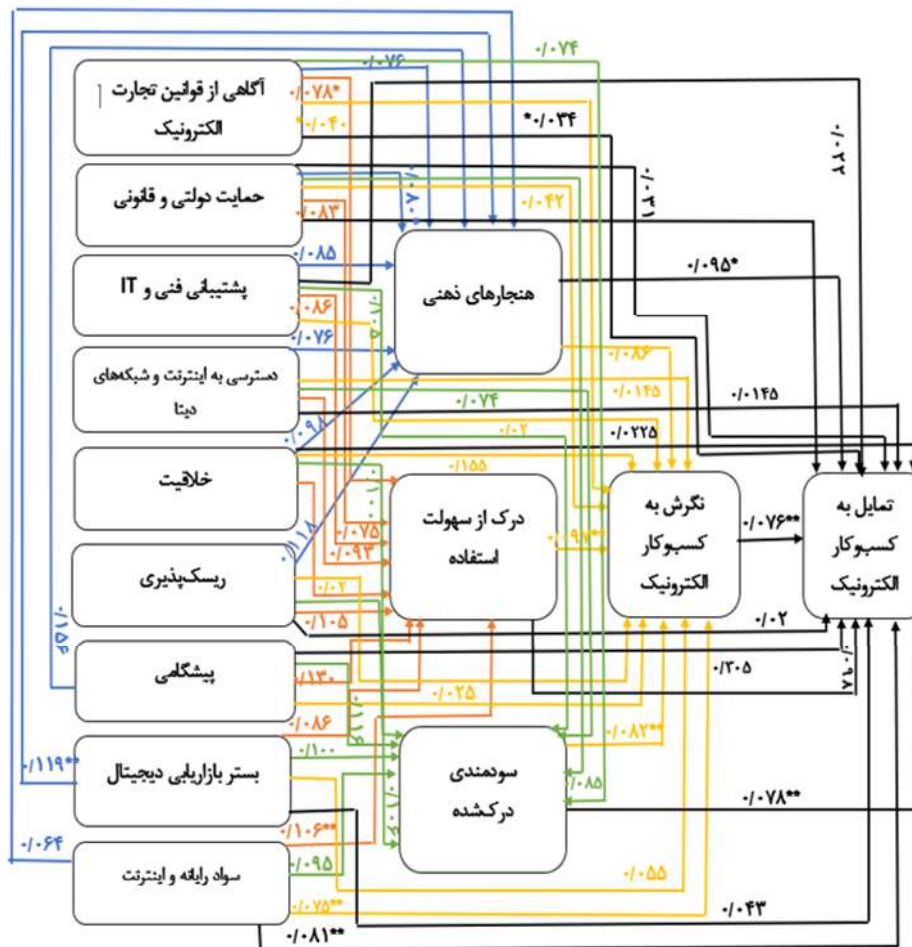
آگاهی از قوانین تجارت الکترونیک
حمایت دولتی و قانونی
پشتیبانی فنی و IT
دسترسی به اینترنت و شبکه‌های دیتا
خلاقیت
ریسک‌پذیری
پیشگامی
بستر بازاریابی دیجیتال
سواد رایانه و اینترنت
هنجارهای ذهنی
درک از سهولت استفاده
سودمندی درکشده
نگرش به کسبوکار الکترونیک
تمایل به کسبوکار الکترونیک
۰/۰۷۶
۰/۰۷۴
*۰/۰۷۸
*۰/۰۴۰
*۰/۰۳۴
۰/۰۲۲
۰/۰۳۱
۰/۰۸۳
۰/۰۴۲
۰/۰۷
۰/۰۸۵
*۰/۰۹۵
۰/۰۸۶
۰/۰۷۶
۰/۰۸۶
۰/۱۴۵
۰/۱۴۵
۰/۰۷۴
۰/۰۲
۰/۰۲۲۵
۰/۰۹
۰/۱۵۵
۰/۰۷۵
۰/۰۹۳
**۰/۰۷۶
**۰/۰۹
۰/۱۱۸
۰/۰۲
۰/۱۰۵
۰/۰۲
۰/۱۵۶
۰/۱۳۰
۰/۰۲۵
۰/۳۰۵
۰/۰۷۶
۰/۰۸۶
**۰/۰۸۲
۰/۱۰۰
**۰/۱۱۹
۰/۰۸۵
**۰/۰۷۸
**۰/۱۰۶
۰/۰۶۴
۰/۰۹۵
۰/۰۵۵
**۰/۰۷۵
۰/۰۴۳
**۰/۰۸۱